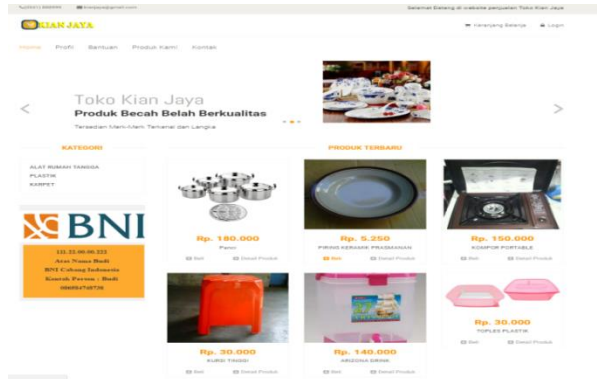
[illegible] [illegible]

Selamat Datang di website penjualan Toko Kian Jaya

KIAN JAYA

Keranjang Belanja Login

Home Profil Bantuan Produk Kami Kontak

Toko Kian Jaya

Produk Becah Belah Berkualitas

Tersedian Mem-Mem Ternama dan Langka

KATEGORI

ALAT RUMAH TANGGA
PLASTIK
KARPET

BNI

111.22.00.00.222
Atas Nama Budi
BNI Cabang Indonesia
Kontak Person : Budi
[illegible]

PRODUK TERBARU

Rp. 180.000
Panci
Beli Detail Produk

Rp. 5.250
PIRING KERAMIK PRASMANAN
Beli Detail Produk

Rp. 150.000
KOMPOR PORTABLE
Beli Detail Produk

Rp. 30.000
KURSI TINGGI
Beli Detail Produk

Rp. 140.000
ARIZONA DRINK
Beli Detail Produk

Rp. 30.000
TOPLES PLASTIK
Beli Detail Produk